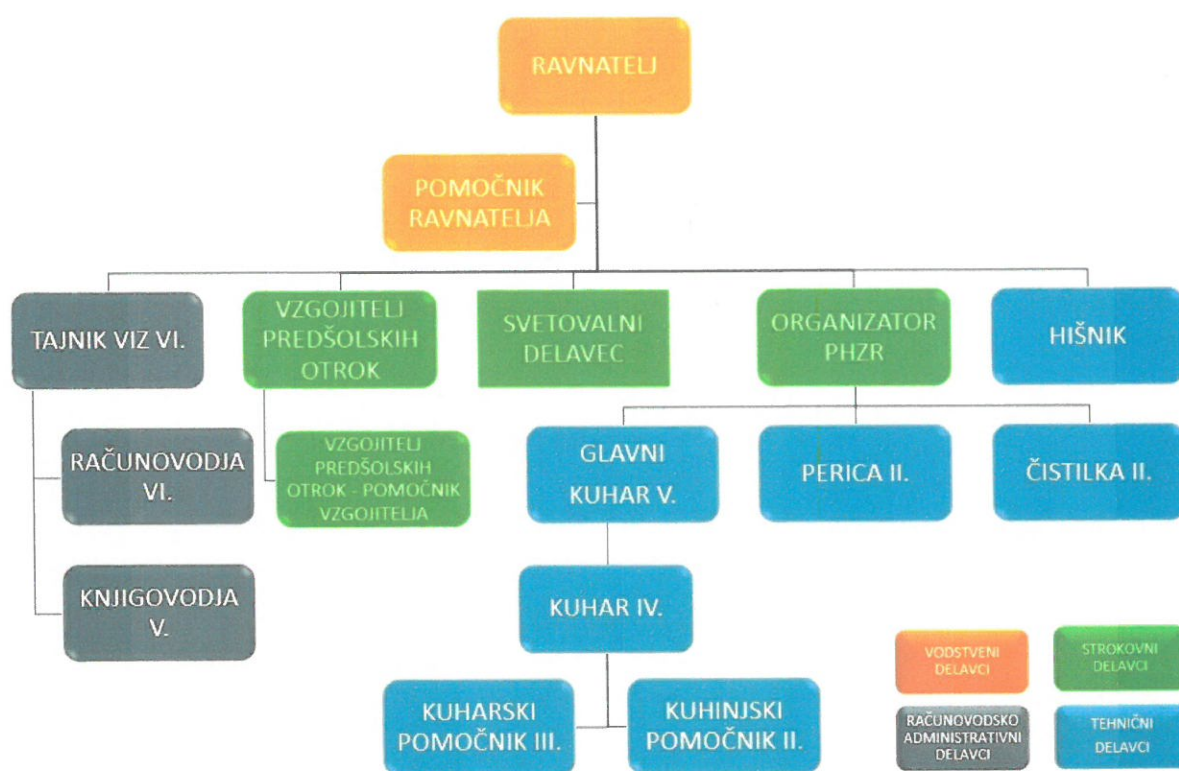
RAVNATELJ

POMOČNIK RAVNATELJA

TAJNIK VIZ VI.

VZGOJITELJ PREDŠOLSKIH OTROK

SVETOVALNI DELAVEC

ORGANIZATOR PHZR

HIŠNIK

RAČUNOVODJA VI.

VZGOJITELJ PREDŠOLSKIH OTROK - POMOČNIK VZGOJITELJA

GLAVNI KUHAR V.

PERICA II.

ČISTILKA II.

KNJIGOVODJA V.

KUHAR IV.

KUHARSKI POMOČNIK III.

KUHINJSKI POMOČNIK II.

VODSTVENI DELAVCI

STROKOVNI DELAVCI

RAČUNOVODSKO ADMINISTRATIVNI DELAVCI

TEHNIČNI DELAVCI